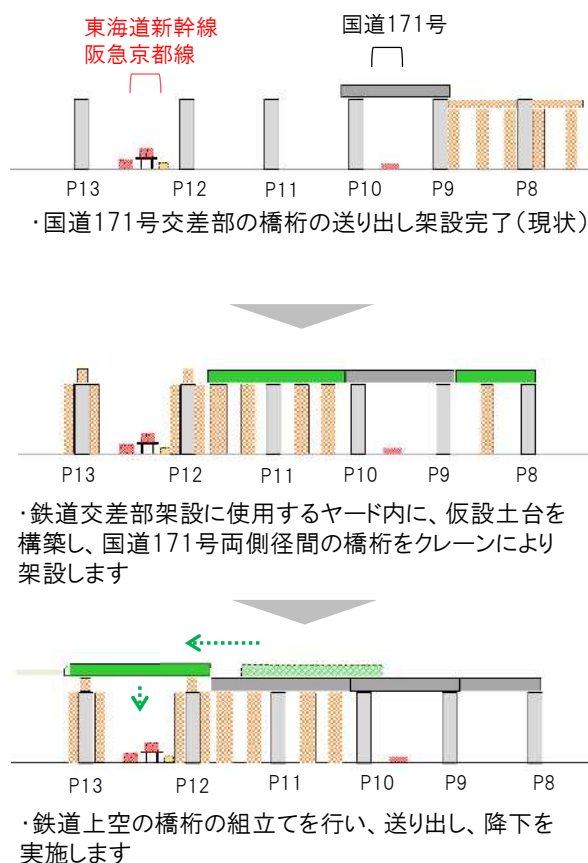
東海道新幹線
阪急京都線

国道171号

P13 P12 P11 P10 P9 P8

・国道171号交差部の橋桁の送り出し架設完了(現状)

P13 P12 P11 P10 P9 P8

・鉄道交差部架設に使用するヤード内に、仮設土台を構築し、国道171号両側径間の橋桁をクレーンにより架設します

P13 P12 P11 P10 P9 P8

・鉄道上空の橋桁の組立てを行い、送り出し、降下を実施します